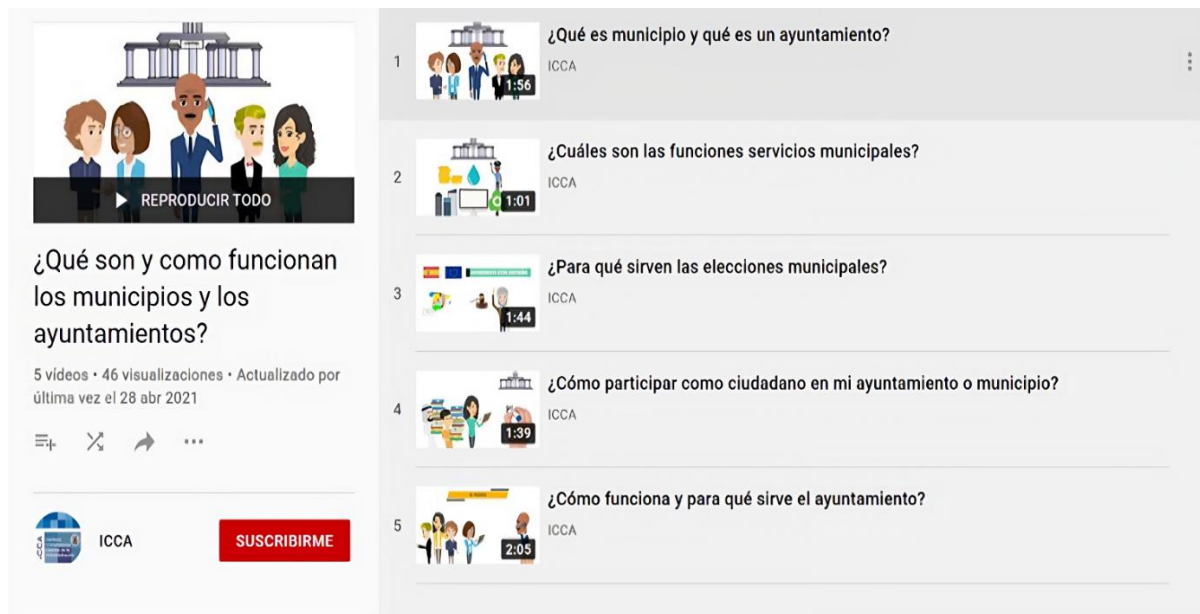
REPRODUCIR TODO

¿Qué son y como funcionan los municipios y los ayuntamientos?

5 vídeos • 46 visualizaciones • Actualizado por última vez el 28 abr 2021

ICCA

SUSCRIBIRME

1 1:56 ¿Qué es municipio y qué es un ayuntamiento?
ICCA

2 1:01 ¿Cuáles son las funciones servicios municipales?
ICCA

3 1:44 ¿Para qué sirven las elecciones municipales?
ICCA

4 1:39 ¿Cómo participar como ciudadano en mi ayuntamiento o municipio?
ICCA

5 2:05 ¿Cómo funciona y para qué sirve el ayuntamiento?
ICCA